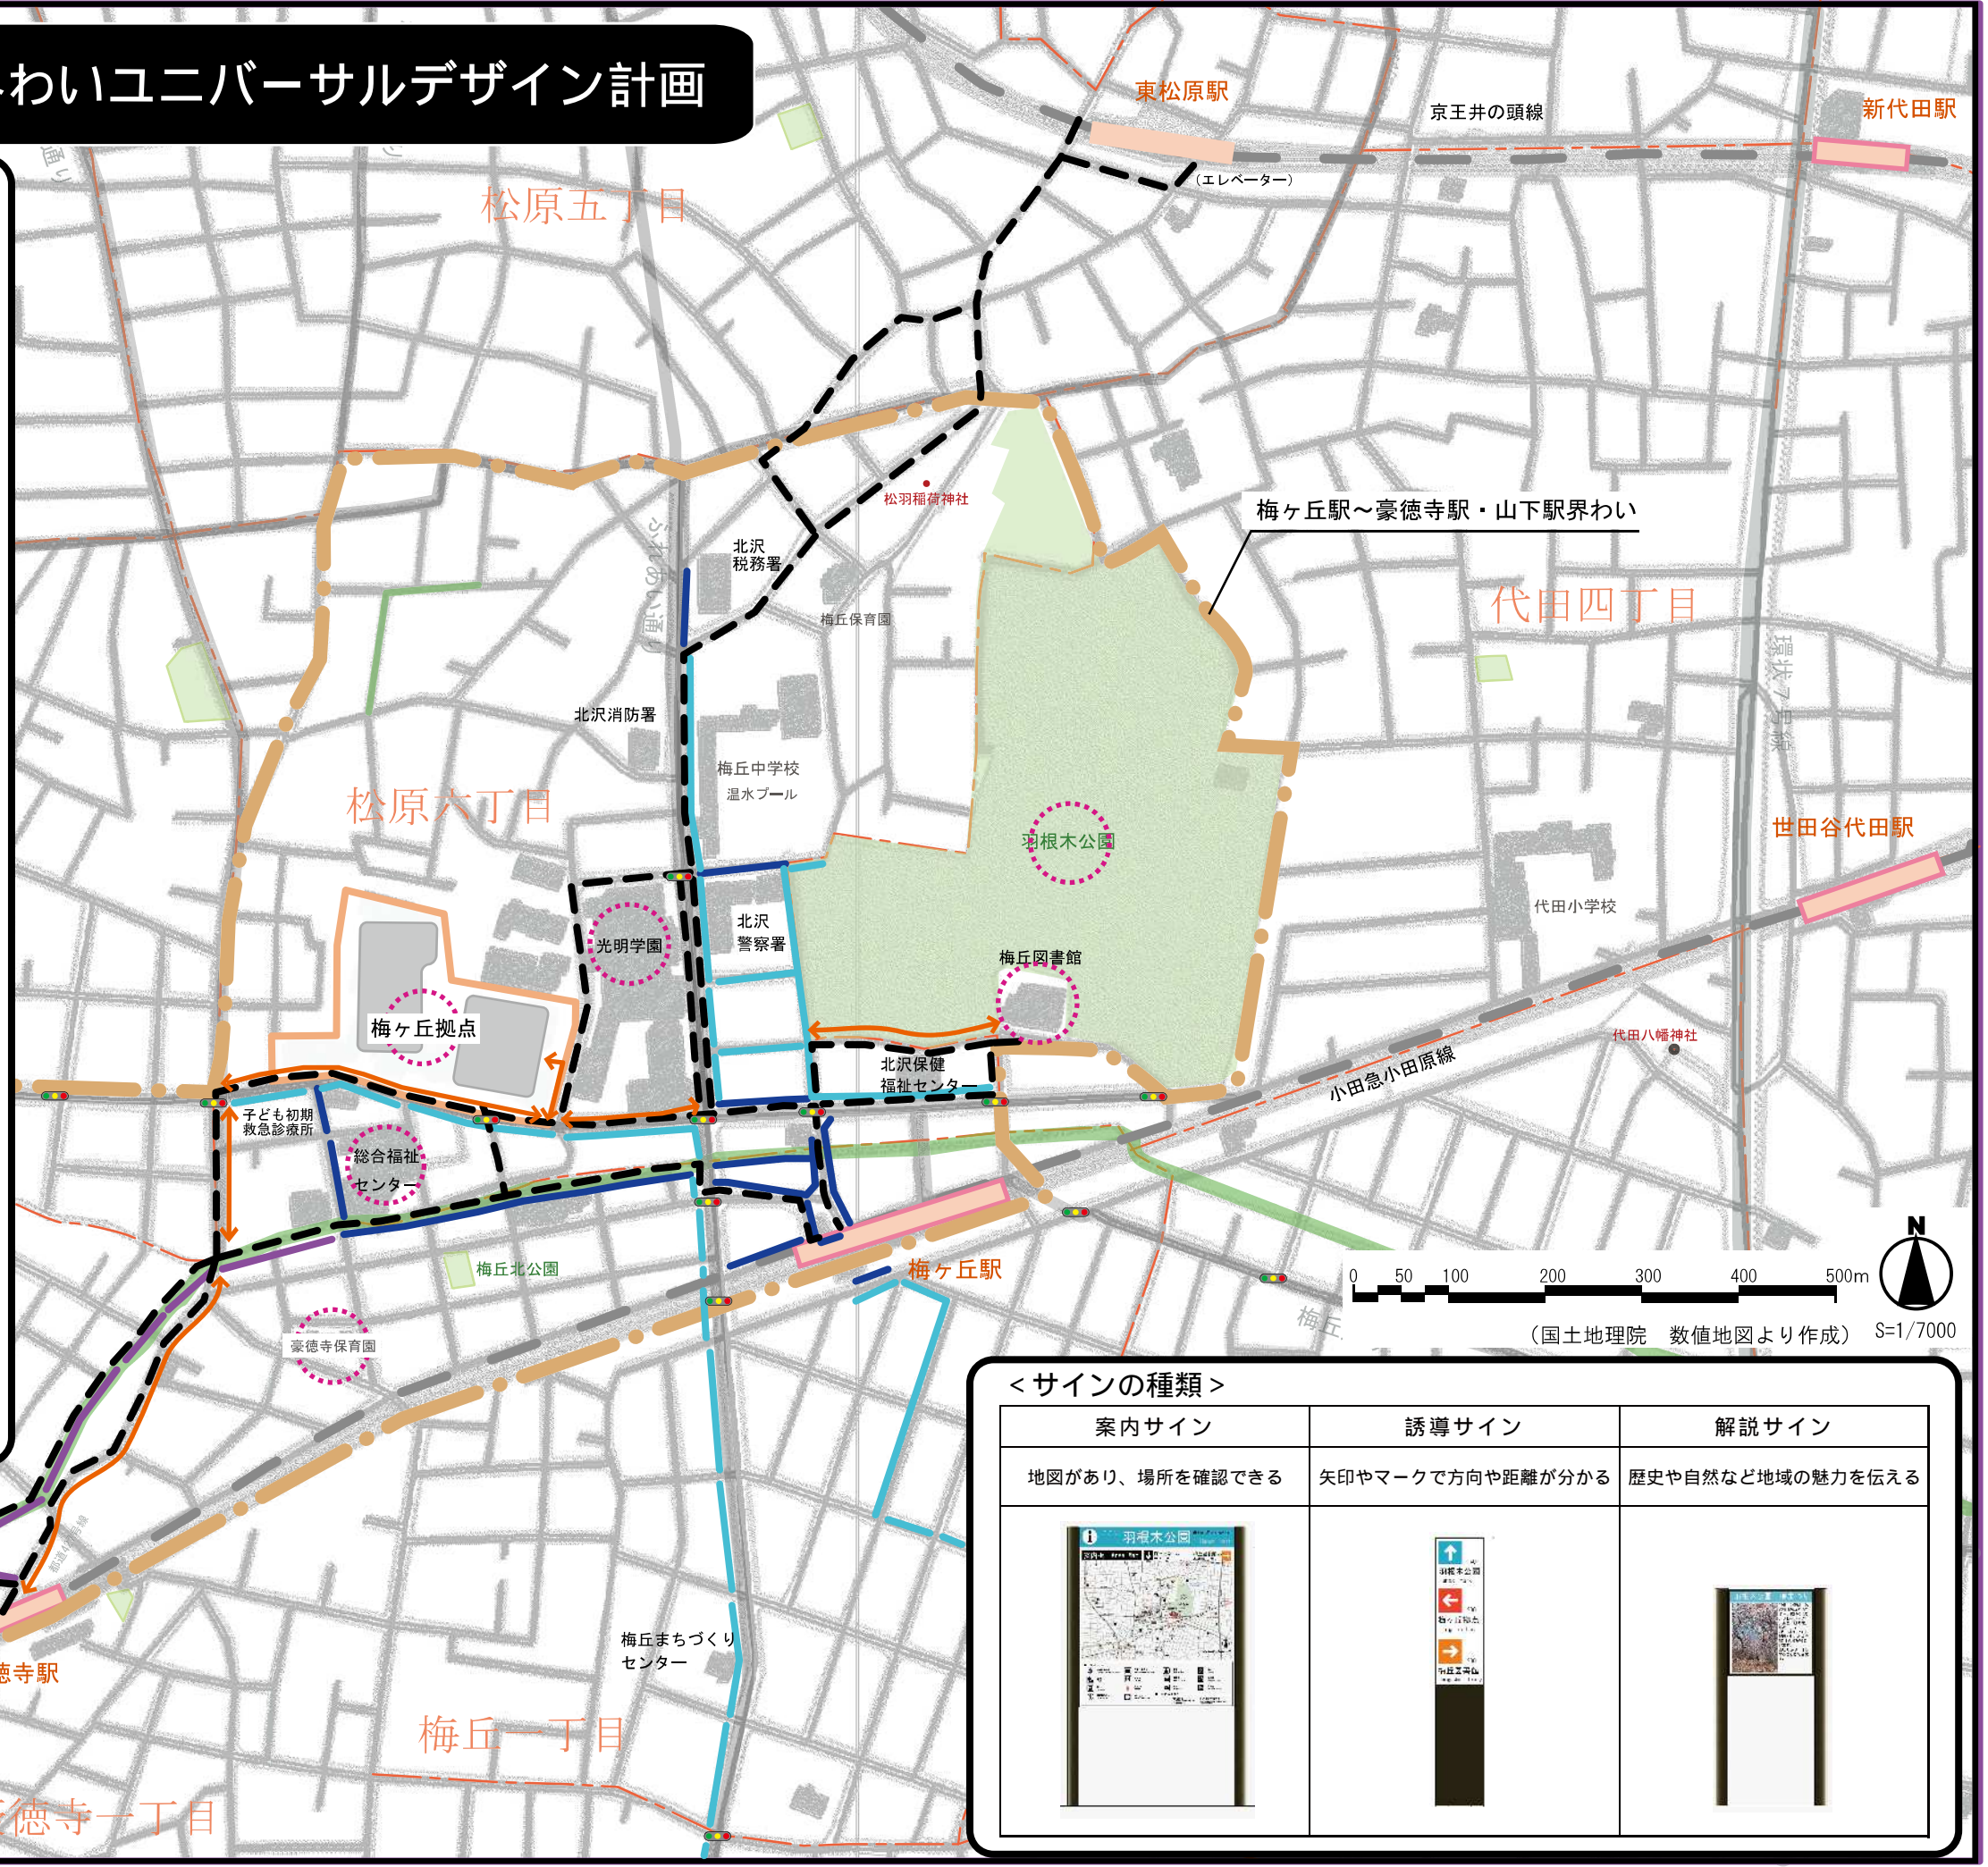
わいユニバーサルデザイン計画

東松原駅
京王井の頭線
新代田駅
(エレベーター)
松原五丁目
通り
松羽稲荷神社
梅ヶ丘駅～豪徳寺駅・山下駅界わい
北沢税務署
ふれあい通り
梅丘保育園
代田四丁目
環状7号線
北沢消防署
梅丘中学校
温水プール
松原六丁目
羽根木公園
世田谷代田駅
光明学園
北沢警察署
代田小学校
梅丘図書館
梅ヶ丘拠点
代田八幡神社
北沢保健福祉センター
小田急小田原線
子ども初期救急診療所
総合福祉センター
梅丘北公園
梅ヶ丘駅
梅丘
豪徳寺保育園
都道
0 50 100 200 300 400 500m
N
(国土地理院　数値地図より作成)　S=1/7000
梅丘まちづくりセンター
梅丘一丁目
徳寺駅
徳寺一丁目

＜サインの種類＞

| 案内サイン | 誘導サイン | 解説サイン |
|---|---|---|
| 地図があり、場所を確認できる | 矢印やマークで方向や距離が分かる | 歴史や自然など地域の魅力を伝える |
| 羽根木公園 | 羽根木公園 | |